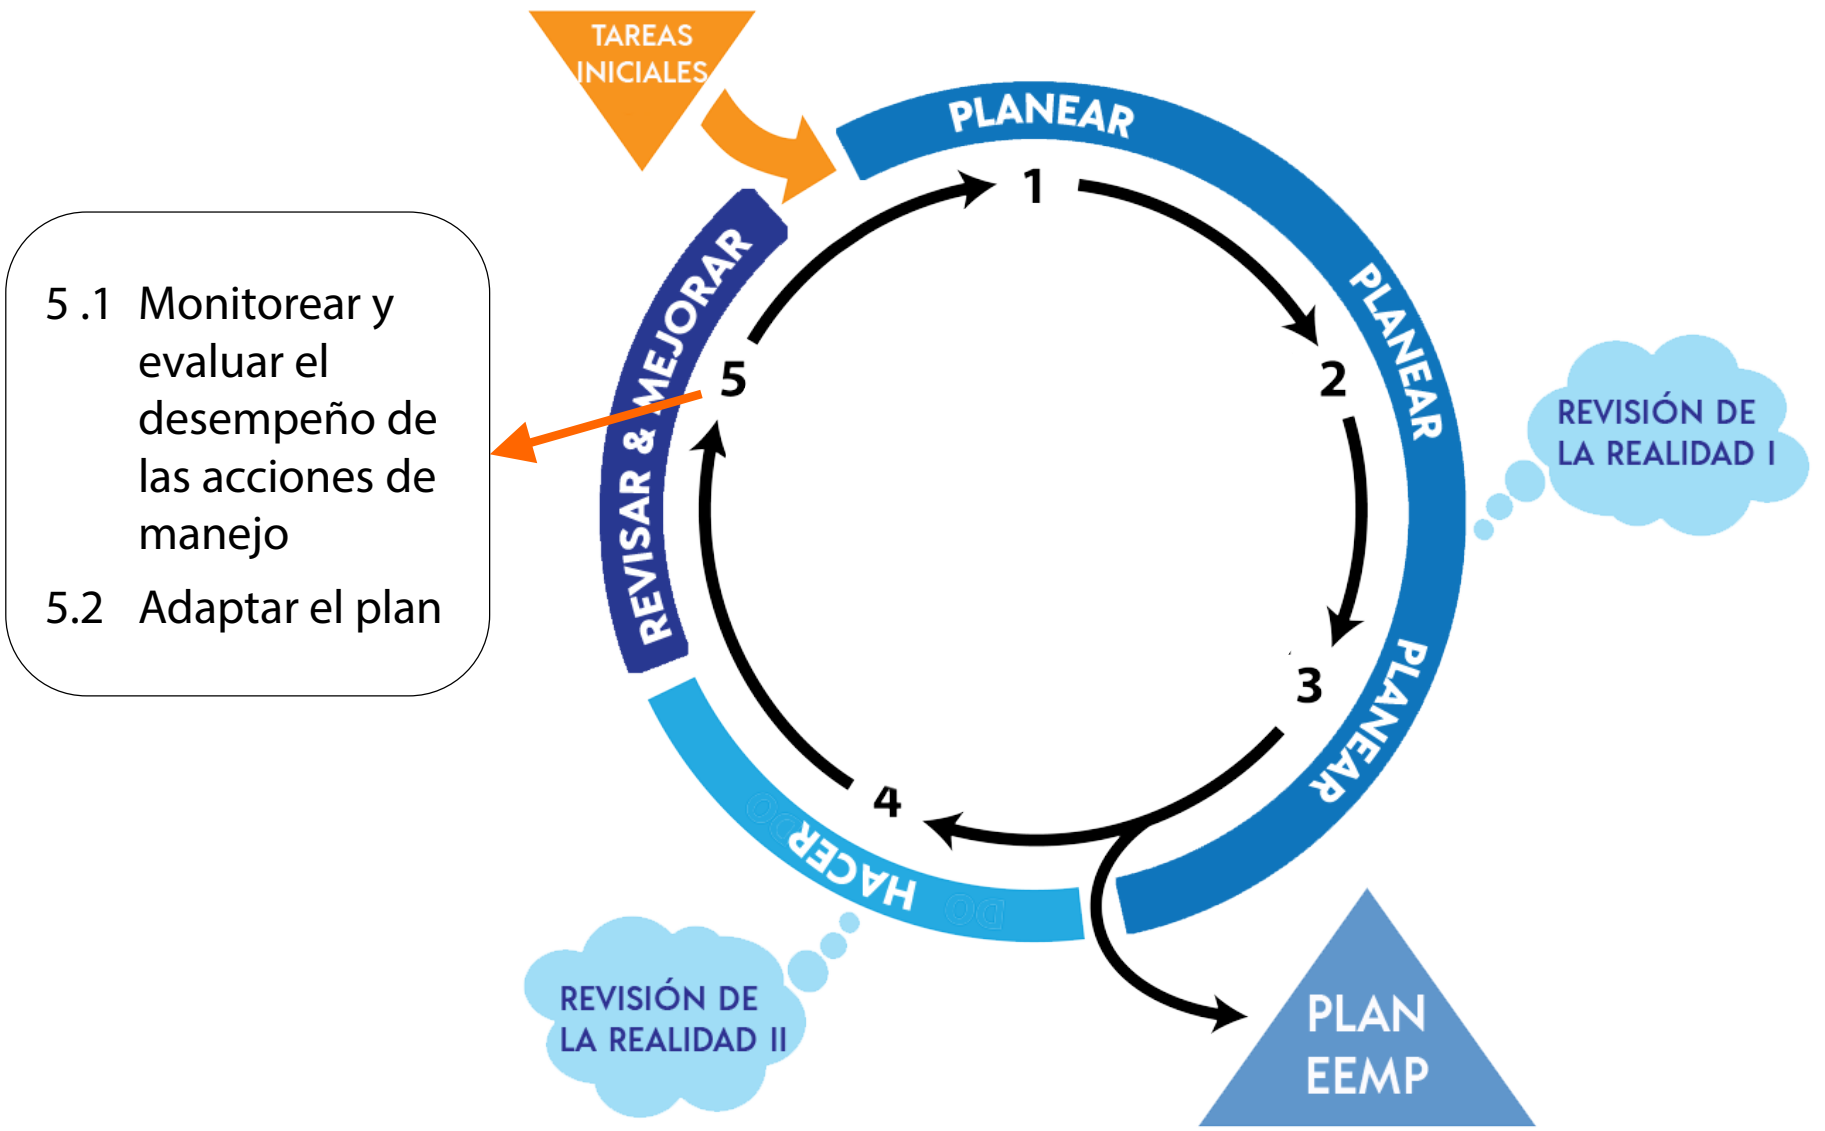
TAREAS INICIALES

PLANEAR

5 .1 Monitorear y evaluar el desempeño de las acciones de manejo

5.2 Adaptar el plan

REVISAR & MEJORAR

1

2

PLANEAR

REVISIÓN DE LA REALIDAD I

5

3

PLANEAR

4

HACER

DO

REVISIÓN DE LA REALIDAD II

PLAN EEMP